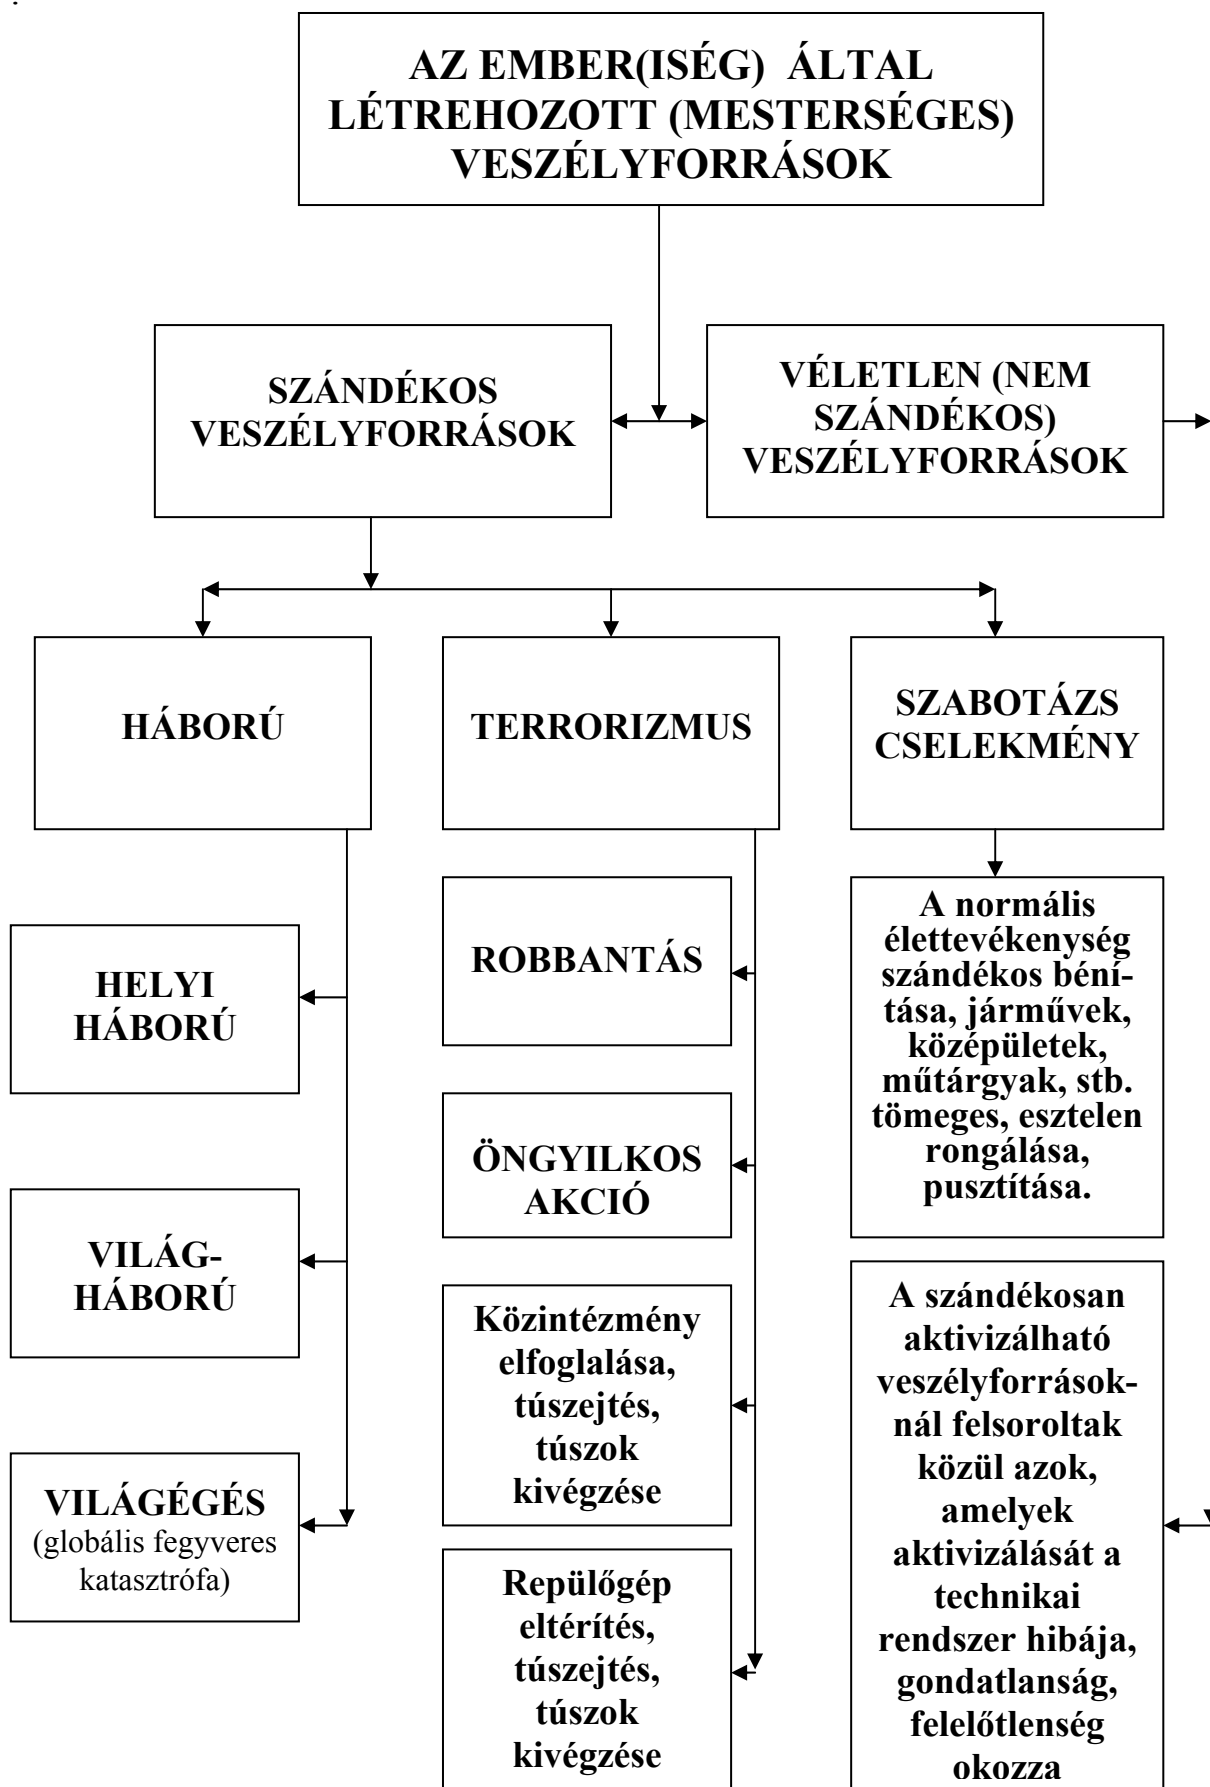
AZ EMBER(ISÉG) ÁLTAL LÉTREHOZOTT (MESTERSÉGES) VESZÉLYFORRÁSOK

SZÁNDÉKOS VESZÉLYFORRÁSOK

VÉLETLEN (NEM SZÁNDÉKOS) VESZÉLYFORRÁSOK

HÁBORÚ

TERRORIZMUS

SZABOTÁZS CSELEKMÉNY

HELYI HÁBORÚ

VILÁG-HÁBORÚ

VILÁGÉGÉS (globális fegyveres katasztrófa)

ROBBANTÁS

ÖNGYILKOS AKCIÓ

Közintézmény elfoglalása, túszejtés, túszok kivégzése

Repülőgép eltérítés, túszejtés, túszok kivégzése

A normális élettevékenység szándékos bénítása, járművek, középületek, műtárgyak, stb. tömeges, esztelen rongálása, pusztítása.

A szándékosan aktivizálható veszélyforrásoknál felsoroltak közül azok, amelyek aktivizálását a technikai rendszer hibája, gondatlanság, felelőtlenség okozza